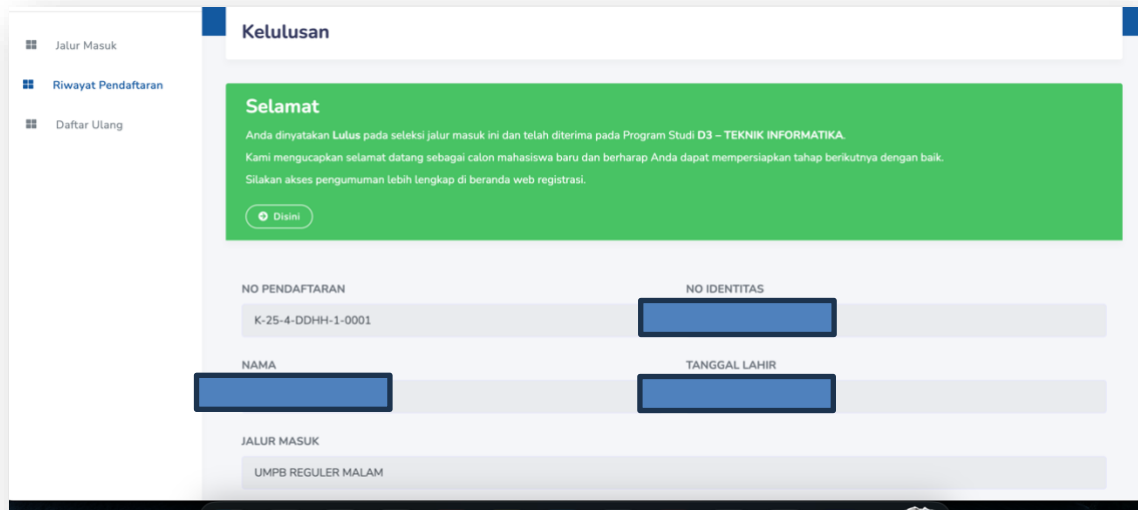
Jalur Masuk

Riwayat Pendaftaran

Daftar Ulang

Kelulusan

Selamat

Anda dinyatakan Lulus pada seleksi jalur masuk ini dan telah diterima pada Program Studi D3 – TEKNIK INFORMATIKA.

Kami mengucapkan selamat datang sebagai calon mahasiswa baru dan berharap Anda dapat mempersiapkan tahap berikutnya dengan baik.

Silakan akses pengumuman lebih lengkap di beranda web registrasi.

Disini

NO PENDAFTARAN

K-25-4-DDHH-1-0001

NO IDENTITAS

NAMA

TANGGAL LAHIR

JALUR MASUK

UMPB REGULER MALAM